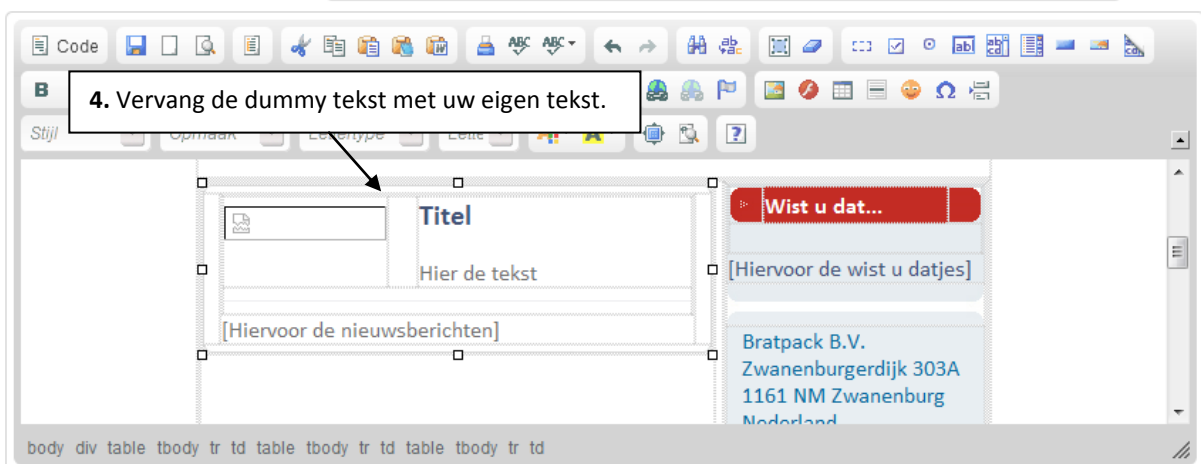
Code

B

**4.** Vervang de dummy tekst met uw eigen tekst.

Stijl Opmaak Lettertype Lette

Titel

Hier de tekst

[Hiervoor de nieuwsberichten]

Wist u dat...

[Hiervoor de wist u datjes]

Bratpack B.V.
Zwanenburgerdijk 303A
1161 NM Zwanenburg
Nederland

body div table tbody tr td table tbody tr td table tbody tr td